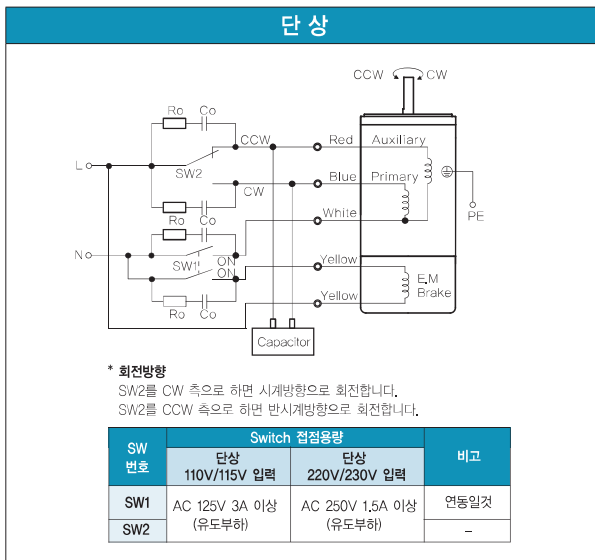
단 상

CCW CW

Ro Co

CCW

Red

Auxiliary

L

SW2

CW

Blue

Primary

Ro Co

White

PE

N

Yellow

SW1

ON

ON

E.M Brake

Yellow

Ro Co

Capacitor

* 회전방향
SW2를 CW 측으로 하면 시계방향으로 회전합니다.
SW2를 CCW 측으로 하면 반시계방향으로 회전합니다.

| SW 번호 | Switch 접점용량 단상 110V/115V 입력 | Switch 접점용량 단상 220V/230V 입력 | 비고 |
|---|---|---|---|
| SW1 | AC 125V 3A 이상 (유도부하) | AC 250V 1.5A 이상 (유도부하) | 연동일것 |
| SW2 | | | – |